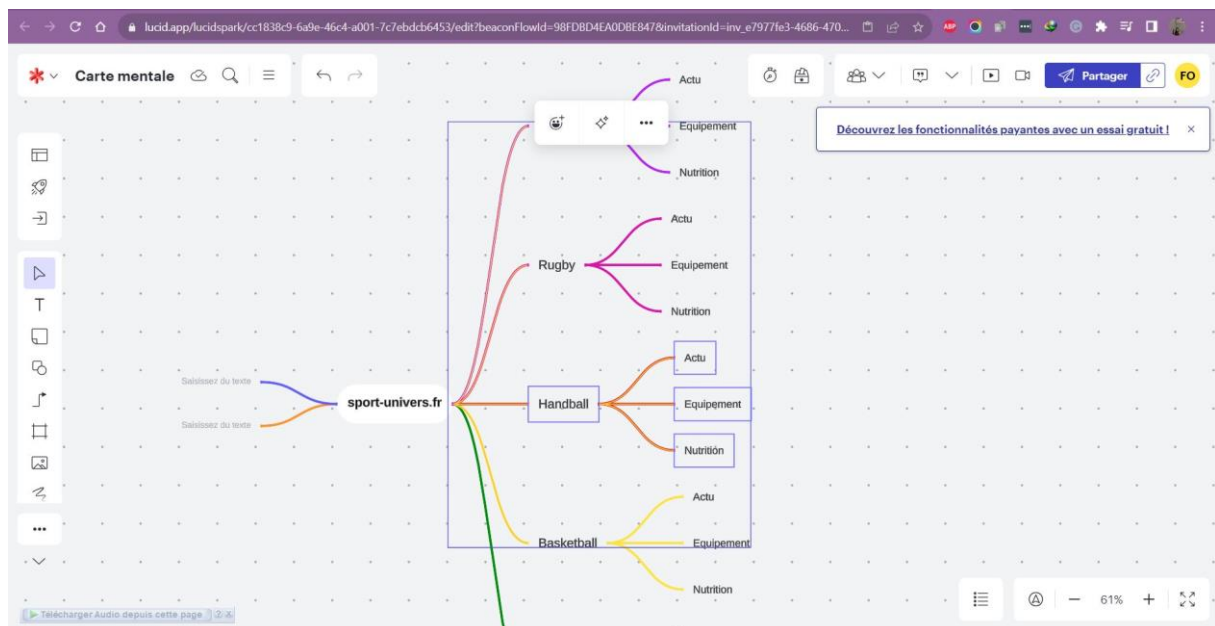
lucid.app/lucidspark/cc1838c9-6a9e-46c4-a001-7c7ebdcb6453/edit?beaconFlowId=98FDBD4EA0DBE847&invitationId=inv_e7977fe3-4686-470...

Carte mentale

Partager

FO

Découvrez les fonctionnalités payantes avec un essai gratuit !

Actu

Equipement

Nutrition

Rugby

Actu

Equipement

Nutrition

Saisissez du texte

Saisissez du texte

sport-univers.fr

Handball

Actu

Equipement

Nutrition

Basketball

Actu

Equipement

Nutrition

61%

Télécharger Audio depuis cette page